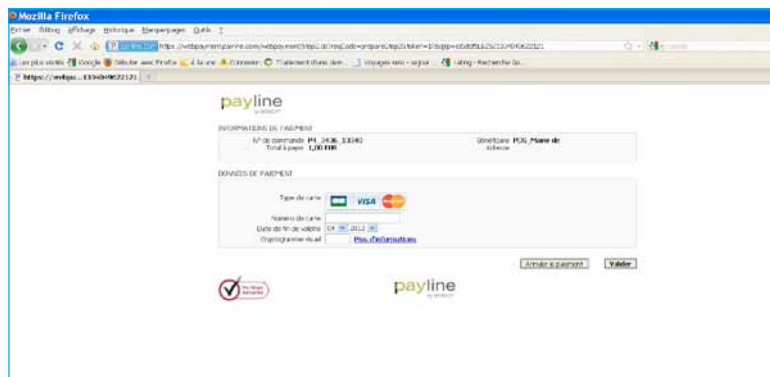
Mozilla Firefox

Fichier Édition Affichage Historique Marque-pages Outils ?

https://webpayment.payline.com/webpayment/step2.do?reqCode=prepareStep2&token=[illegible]

Les plus visités Google Débuter avec Firefox À la une Connexion Traitement d'une dem... Voyages retro - sejour ... rating - Recherche Go...

https://webpa...133484622121

payline

INFORMATIONS DE PAIEMENT

N° de commande P4_2436_13240
Total à payer 1,00 EUR

Bénéficiaire PCG_Mairie de
Adresse

DONNÉES DE PAIEMENT

Type de carte VISA

Numéro de carte

Date de fin de validité 04 2012

Cryptogramme visuel Plus d'informations

Annuler le paiement Valider

payline